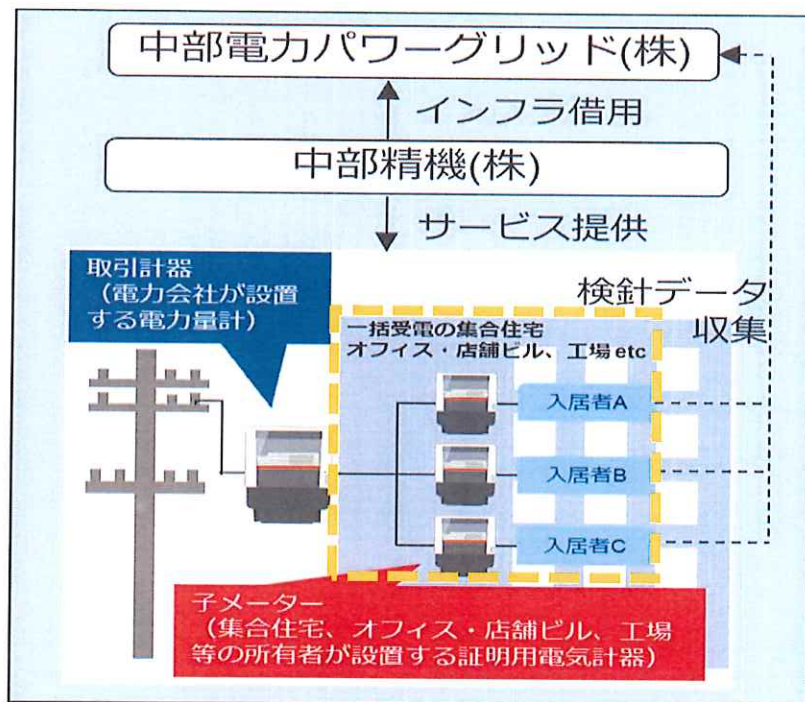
中部電力パワーグリッド(株)

インフラ借用

中部精機(株)

サービス提供

取引計器
(電力会社が設置する電力量計)

検針データ収集

一括受電の集合住宅
オフィス・店舗ビル、工場 etc

入居者A

入居者B

入居者C

子メーター
(集合住宅、オフィス・店舗ビル、工場等の所有者が設置する証明用電気計器)